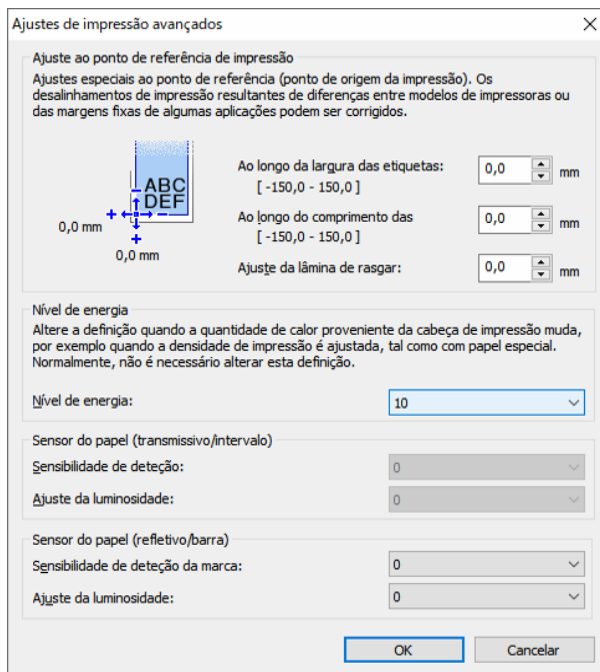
Ajustes de impressão avançados

Ajuste ao ponto de referência de impressão

Ajustes especiais ao ponto de referência (ponto de origem da impressão). Os desalinhamentos de impressão resultantes de diferenças entre modelos de impressoras ou das margens fixas de algumas aplicações podem ser corrigidos.

ABC
DEF

0,0 mm

0,0 mm

Ao longo da largura das etiquetas:
[ -150,0 - 150,0 ]
0,0 mm

Ao longo do comprimento das
[ -150,0 - 150,0 ]
0,0 mm

Ajuste da lâmina de rasgar:
0,0 mm

Nível de energia

Altere a definição quando a quantidade de calor proveniente da cabeça de impressão muda, por exemplo quando a densidade de impressão é ajustada, tal como com papel especial. Normalmente, não é necessário alterar esta definição.

Nível de energia: 10

Sensor do papel (transmissivo/intervalo)

Sensibilidade de deteção: 0

Ajuste da luminosidade: 0

Sensor do papel (refletivo/barra)

Sensibilidade de deteção da marca: 0

Ajuste da luminosidade: 0

OK

Cancelar